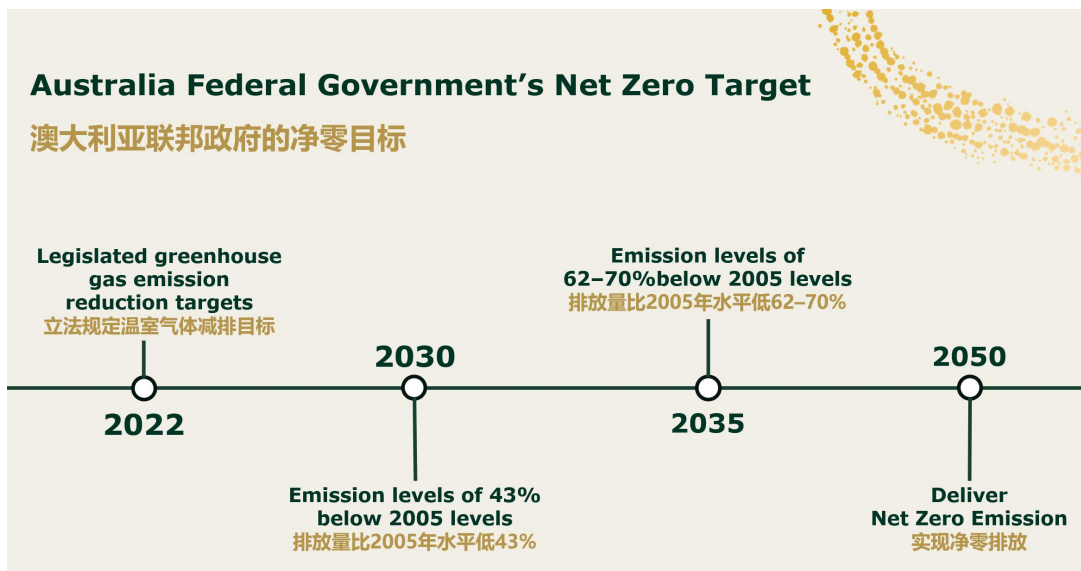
Australia Federal Government’s Net Zero Target
澳大利亚联邦政府的净零目标

Legislated greenhouse gas emission reduction targets
立法规定温室气体减排目标

2022

2030

Emission levels of 43% below 2005 levels
排放量比2005年水平低43%

Emission levels of 62–70%below 2005 levels
排放量比2005年水平低62–70%

2035

2050

Deliver Net Zero Emission
实现净零排放